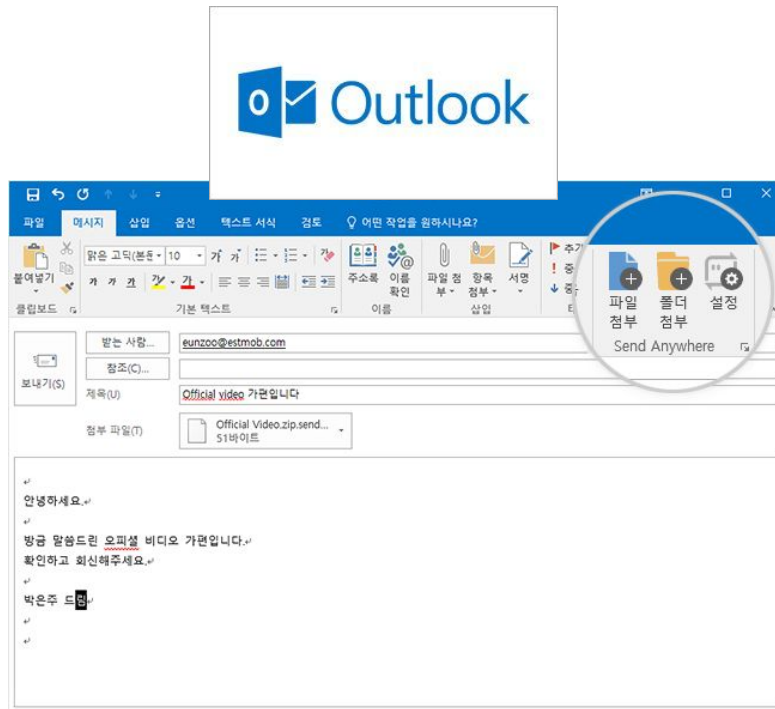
Outlook

파일 메시지 삽입 옵션 텍스트 서식 검토 어떤 작업을 원하시나요?

붙여넣기 클립보드

맑은 고딕(본문 10 가 가

기본 텍스트

주소록 이름 확인

이름

파일 첨부 항목 첨부 서명

삽입

파일 첨부 폴더 첨부 설정

Send Anywhere

보내기(S)

받는 사람... eunzoo@estmob.com

참조(C)...

제목(U) Official video 가편입니다

첨부 파일(T) Official Video.zip.send... 51바이트

안녕하세요.

방금 말씀드린 오피셜 비디오 가편입니다.
확인하고 회신해주세요.

박은주 드림